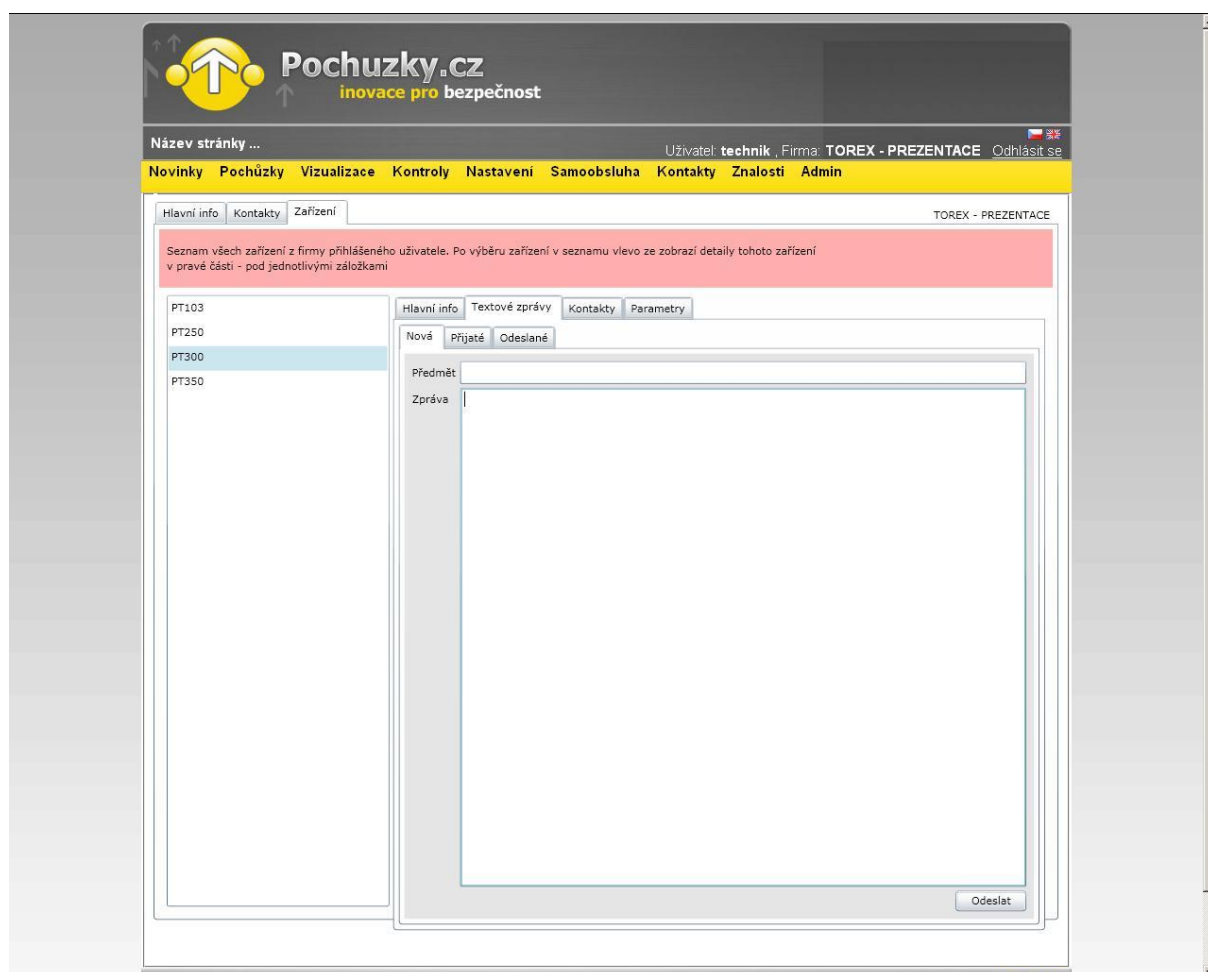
Pochuzky.cz
inovace pro bezpečnost

Název stránky ...
Uživatel: technik , Firma: TOREX - PREZENTACE Odhlásit se

Novinky Pochůzky Vizualizace Kontroly Nastavení Samoobsluha Kontakty Znalosti Admin

Hlavní info Kontakty Zařízení
TOREX - PREZENTACE

Seznam všech zařízení z firmy přihlášeného uživatele. Po výběru zařízení v seznamu vlevo ze zobrazí detaily tohoto zařízení v pravé části - pod jednotlivými záložkami

PT103
PT250
PT300
PT350

Hlavní info Textové zprávy Kontakty Parametry
Nová Přijaté Odeslané
Předmět
Zpráva
Odeslat